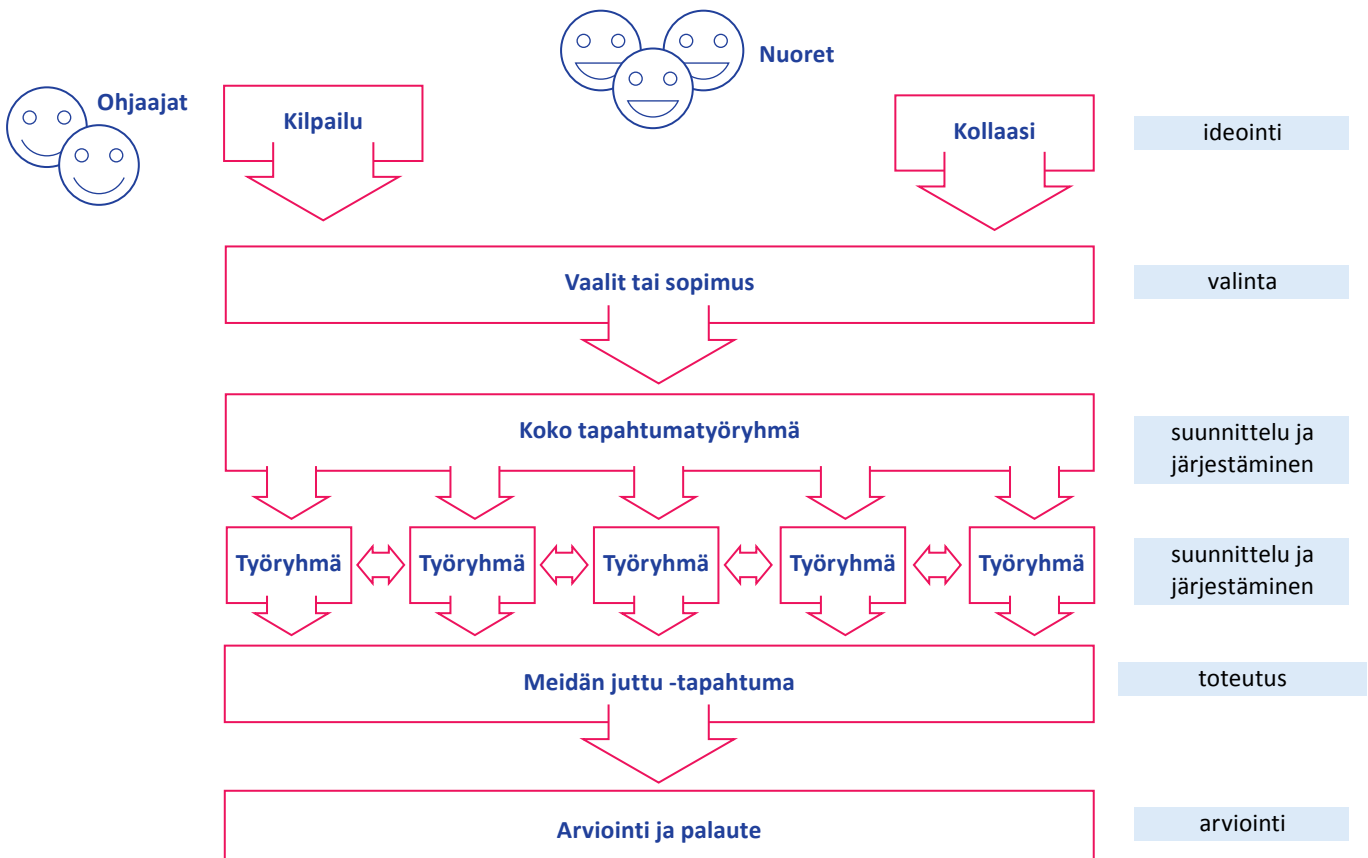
Nuoret

Ohjaajat

Kilpailu

Kollaasi

ideointi

Vaalit tai sopimus

valinta

Koko tapahtumatyöryhmä

suunnittelu ja järjestäminen

Työryhmä

Työryhmä

Työryhmä

Työryhmä

Työryhmä

suunnittelu ja järjestäminen

Meidän juttu -tapahtuma

toteutus

Arviointi ja palaute

arviointi